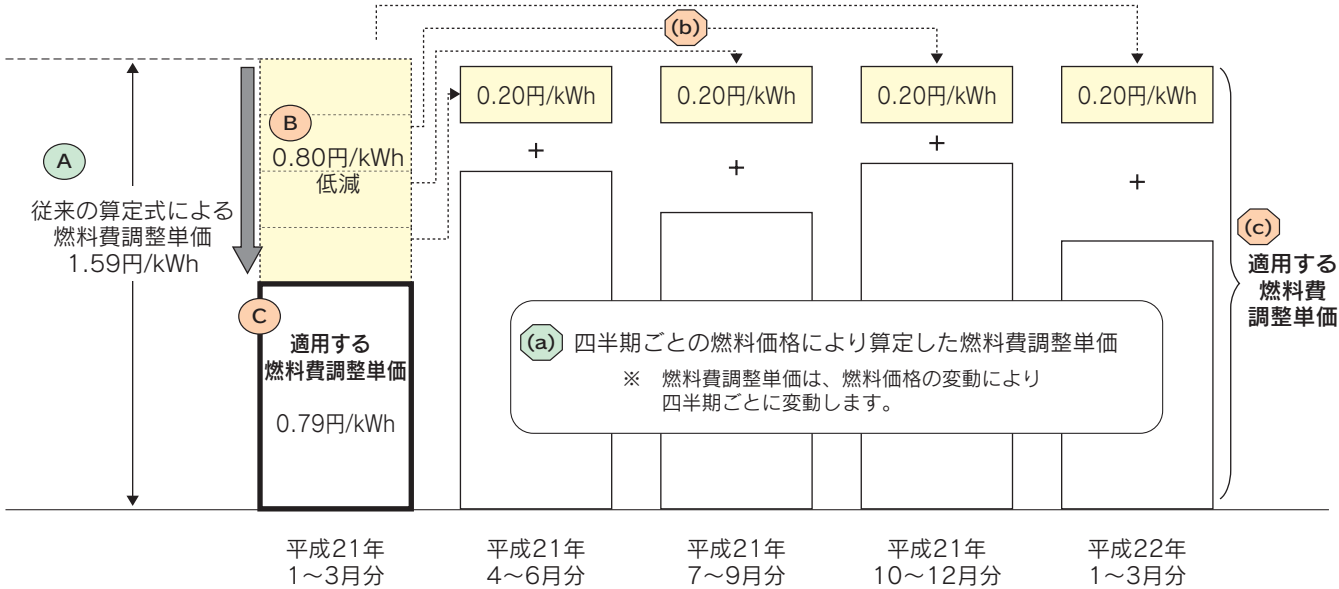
(b)

A

従来の算定式による燃料費調整単価 1.59円/kWh

B

0.80円/kWh 低減

C

適用する燃料費調整単価

0.79円/kWh

0.20円/kWh

+

0.20円/kWh

+

0.20円/kWh

+

0.20円/kWh

+

(a) 四半期ごとの燃料価格により算定した燃料費調整単価

※ 燃料費調整単価は、燃料価格の変動により四半期ごとに変動します。

(c)

適用する燃料費調整単価

平成21年 1～3月分

平成21年 4～6月分

平成21年 7～9月分

平成21年 10～12月分

平成22年 1～3月分